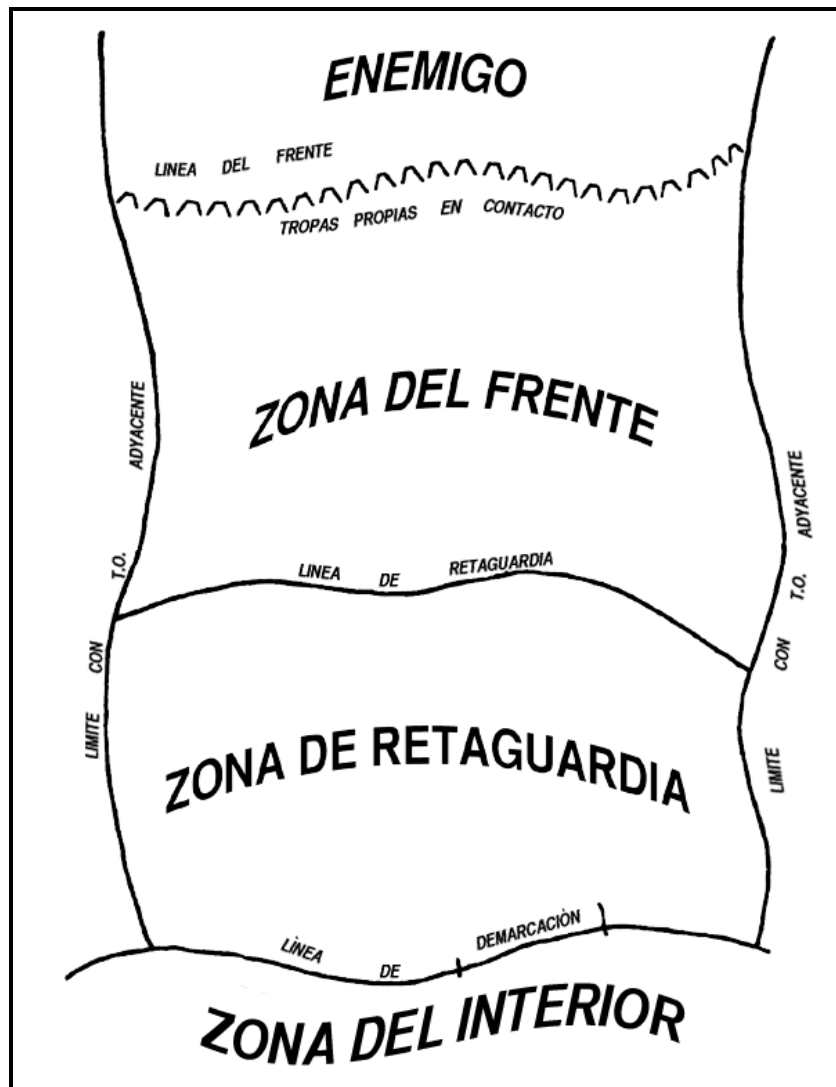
ENEMIGO

LINEA DEL FRENTE

TROPAS PROPIAS EN CONTACTO

ZONA DEL FRENTE

LIMITE CON T.O. ADYACENTE

LIMITE CON T.O. ADYACENTE

LINEA DE RETAGUARDIA

ZONA DE RETAGUARDIA

LÌNEA DE DEMARCACIÒN

ZONA DEL INTERIOR